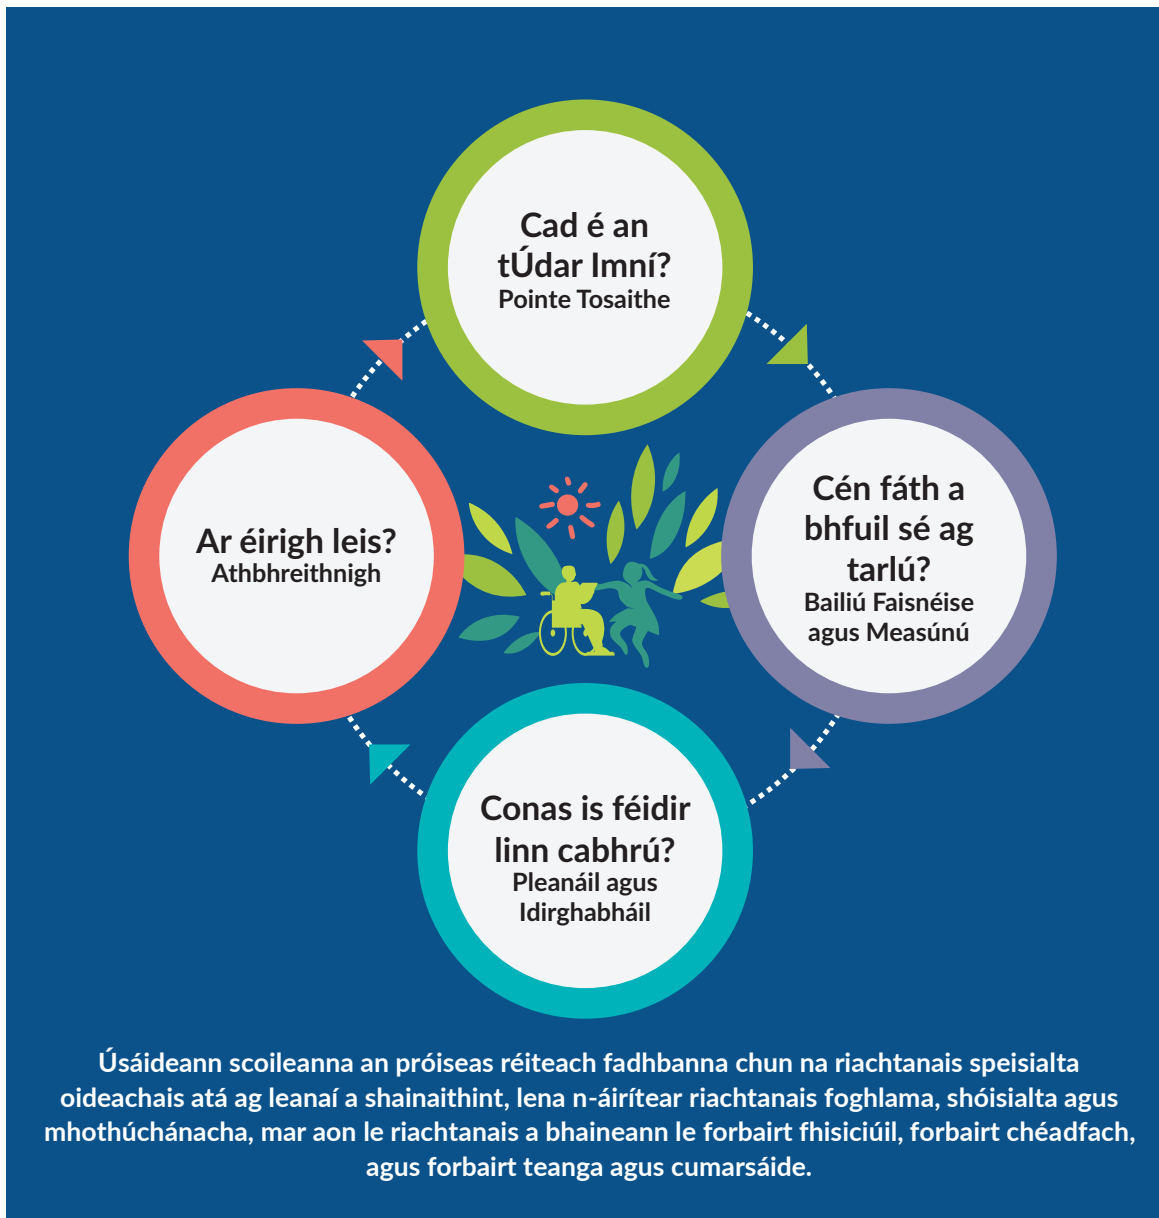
Cad é an tÚdar Imní?
Pointe Tosaithe

Cén fáth a bhfuil sé ag tarlú?
Bailiú Faisnéise agus Measúnú

Conas is féidir linn cabhrú?
Pleanáil agus Idirghabháil

Ar éirigh leis?
Athbhreithnigh

Úsáideann scoileanna an próiseas réiteach fadhbanna chun na riachtanais speisialta oideachais atá ag leanaí a shainaithint, lena n-áirítear riachtanais foghlama, shóisialta agus mhothúchánacha, mar aon le riachtanais a bhaineann le forbairt fhisiciúil, forbairt chéadfach, agus forbairt teanga agus cumarsáide.